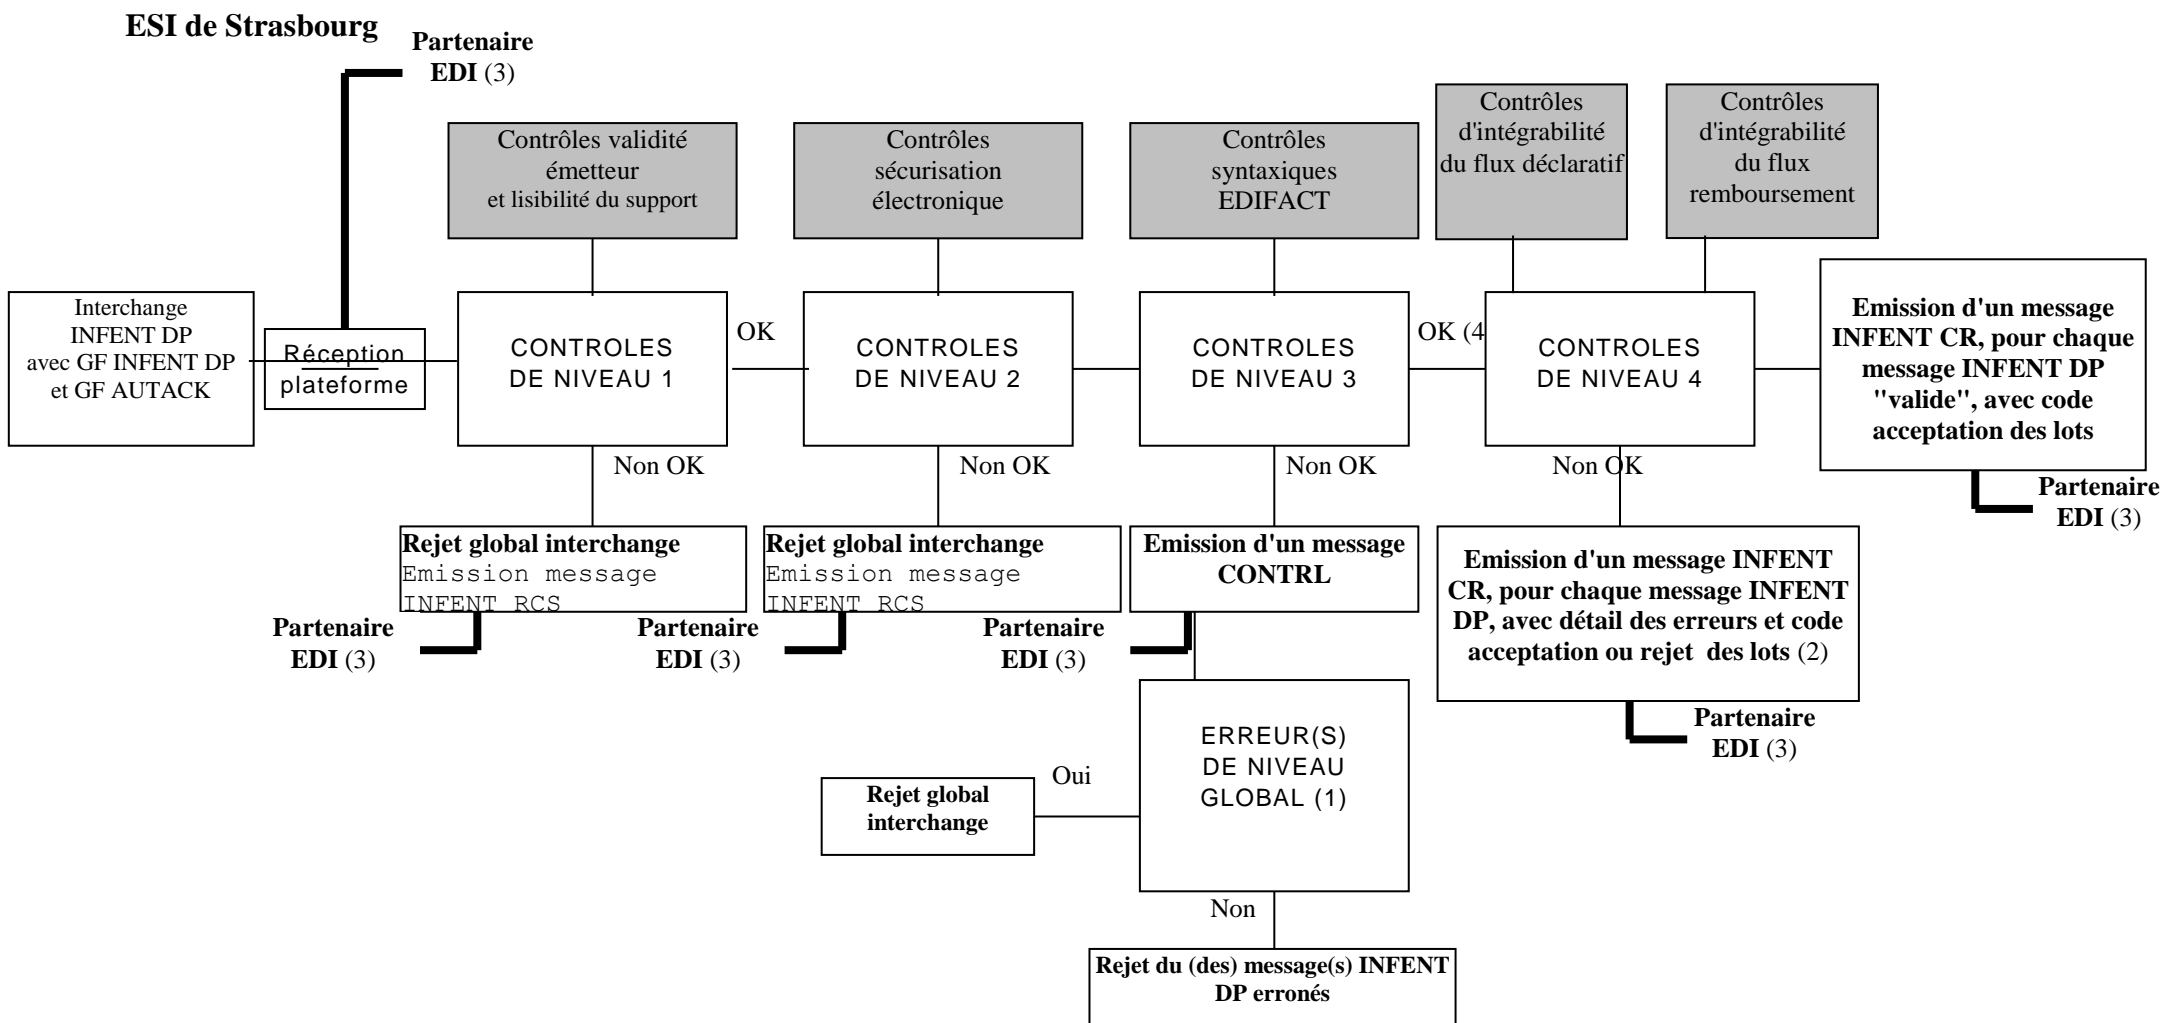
ESI de Strasbourg

Partenaire EDI (3)

Contrôles validité émetteur et lisibilité du support

Contrôles sécurisation électronique

Contrôles syntaxiques EDIFACT

Contrôles d'intégrabilité du flux déclaratif

Contrôles d'intégrabilité du flux remboursement

Interchange INFENT DP avec GF INFENT DP et GF AUTACK

Réception plateforme

CONTROLES DE NIVEAU 1

OK

CONTROLES DE NIVEAU 2

CONTROLES DE NIVEAU 3

OK (4

CONTROLES DE NIVEAU 4

Emission d'un message INFENT CR, pour chaque message INFENT DP "valide", avec code acceptation des lots

Partenaire EDI (3)

Non OK

Non OK

Non OK

Non OK

Rejet global interchange
Emission message INFENT RCS

Partenaire EDI (3)

Rejet global interchange
Emission message INFENT RCS

Partenaire EDI (3)

Emission d'un message CONTRL

Partenaire EDI (3)

Emission d'un message INFENT CR, pour chaque message INFENT DP, avec détail des erreurs et code acceptation ou rejet des lots (2)

Partenaire EDI (3)

ERREUR(S) DE NIVEAU GLOBAL (1)

Oui

Rejet global interchange

Non

Rejet du (des) message(s) INFENT DP erronés